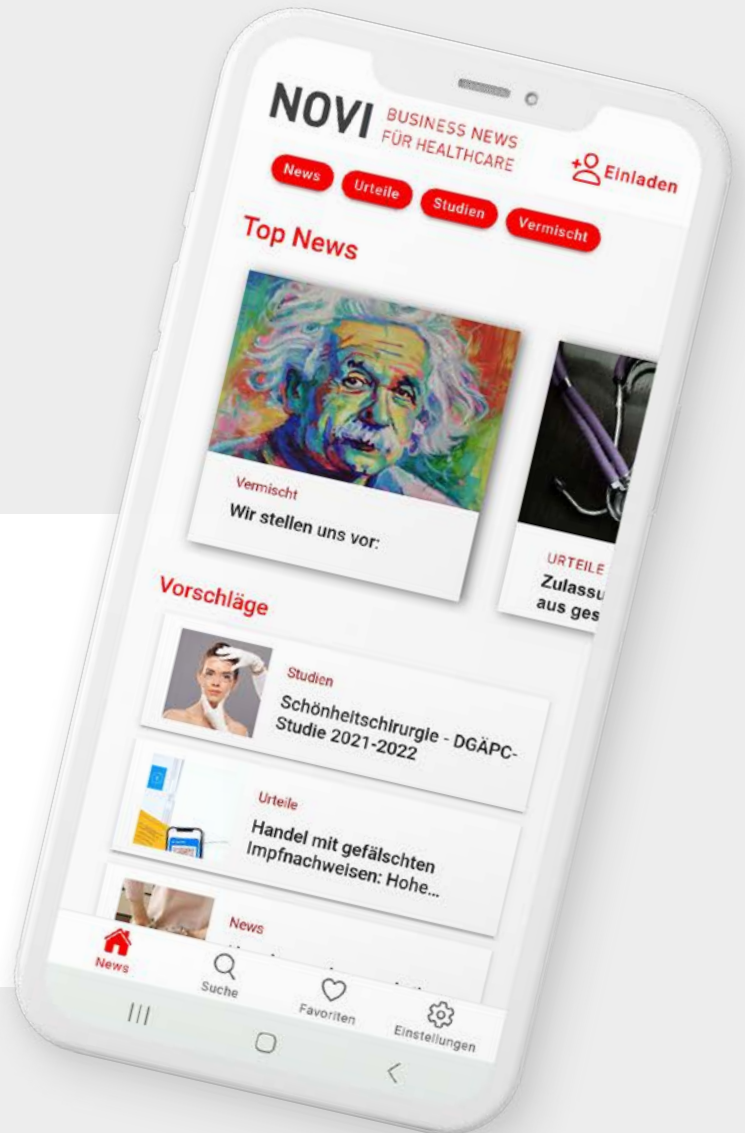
NOVI BUSINESS NEWS FÜR HEALTHCARE

Einladen

News Urteile Studien Vermischt

Top News

Vermischt
Wir stellen uns vor:

URTEILE
Zulassu
aus ges

Vorschläge

Studien
Schönheitschirurgie - DGÄPC-Studie 2021-2022

Urteile
Handel mit gefälschten Impfnachweisen: Hohe...

News
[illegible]

News Suche Favoriten Einstellungen